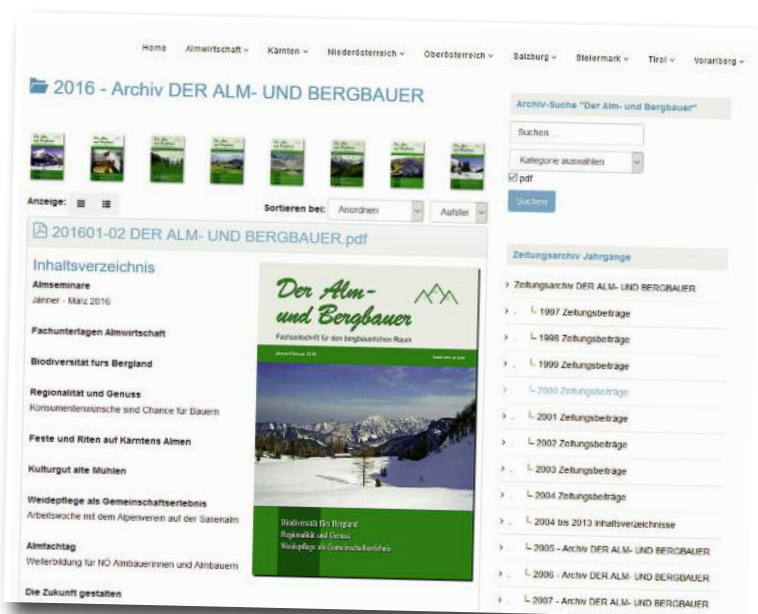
Home Almwirtschaft ⌄ Kärnten ⌄ Niederösterreich ⌄ Oberösterreich ⌄ Salzburg ⌄ Steiermark ⌄ Tirol ⌄ Vorarlberg ⌄

2016 - Archiv DER ALM- UND BERGBAUER

Anzeige:

Sortieren bei: Anordnen Aufstei

201601-02 DER ALM- UND BERGBAUER.pdf

Inhaltsverzeichnis

Almseminare
Jänner - März 2016

Fachunterlagen Almwirtschaft

Biodiversität fürs Bergland

Regionalität und Genuss
Konsumentenwünsche sind Chance für Bauern

Feste und Riten auf Kärntens Almen

Kulturgut alte Mühlen

Weidepflege als Gemeinschaftserlebnis
Arbeitswoche mit dem Alpenverein auf der Saxenalm

Almfachtag
Weiterbildung für NÖ Almbäuerinnen und Almbauern

Die Zukunft gestalten

Der Alm- und Bergbauer
Fachzeitschrift für den bergbäuerlichen Raum
Jänner-Februar 2016 www.alm-at.com

Biodiversität fürs Bergland
Regionalität und Genuss
Weidepflege als Gemeinschaftserlebnis

Archiv-Suche "Der Alm- und Bergbauer"

Suchen ...

Kategorie auswählen

pdf

Suchen

Zeitungsarchiv Jahrgange

Zeitungsarchiv DER ALM- UND BERGBAUER
1997 Zeitungsbeiträge
1998 Zeitungsbeiträge
1999 Zeitungsbeiträge
2000 Zeitungsbeiträge
2001 Zeitungsbeiträge
2002 Zeitungsbeiträge
2003 Zeitungsbeiträge
2004 Zeitungsbeiträge
2004 bis 2013 Inhaltsverzeichnisse
2005 - Archiv DER ALM- UND BERGBAUER
2006 - Archiv DER ALM- UND BERGBAUER
2007 - Archiv DER ALM- UND BERGBAUER